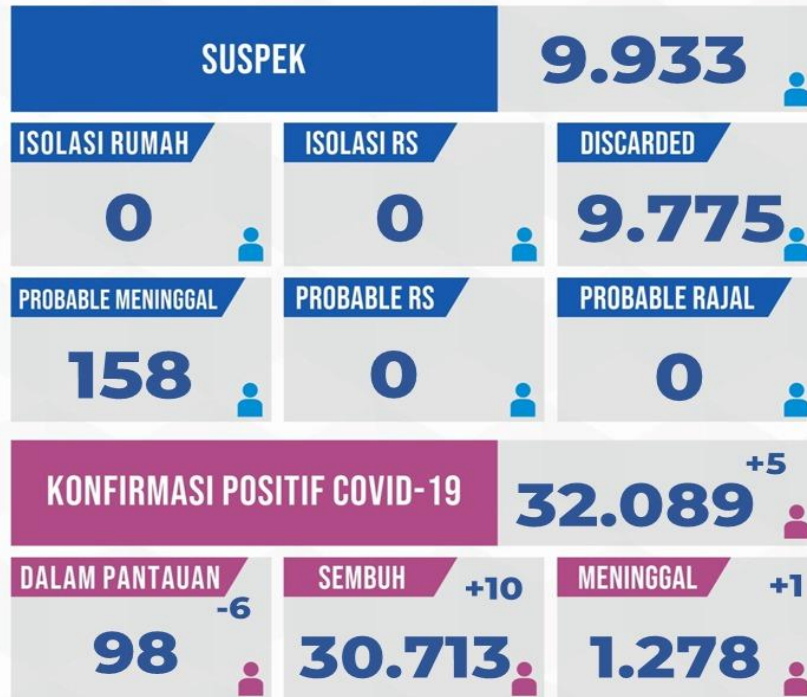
SUSPEK

9.933

ISOLASI RUMAH

0

ISOLASI RS

0

DISCARDED

9.775

PROBABLE MENINGGAL

158

PROBABLE RS

0

PROBABLE RAJAL

0

KONFIRMASI POSITIF COVID-19

+5

32.089

DALAM PANTAUAN

-6

98

SEMBUH

+10

30.713

MENINGGAL

+1

1.278